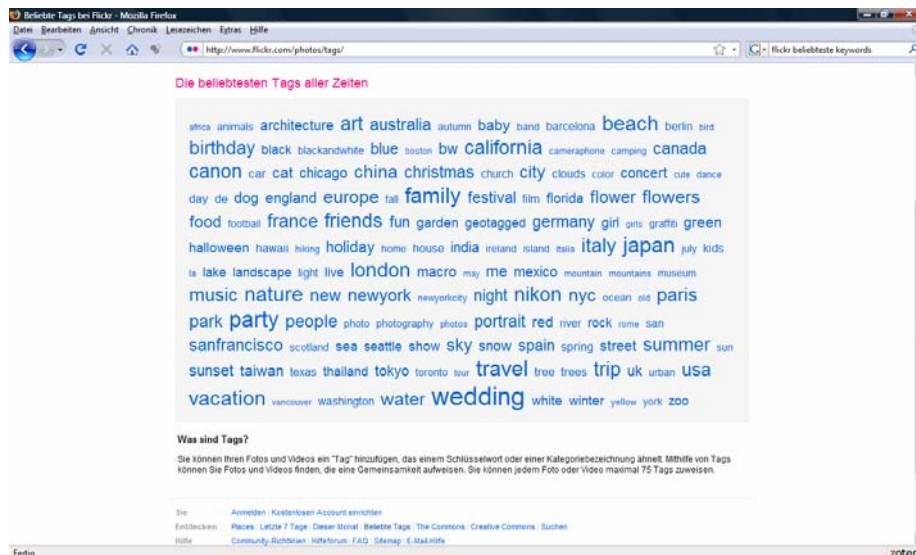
Beliebte Tags bei Flickr - Mozilla Firefox

Datei Bearbeiten Ansicht Chronik Lesezeichen Extras Hilfe

http://www.flickr.com/photos/tags/

flickr beliebteste keywords

Die beliebtesten Tags aller Zeiten

africa animals architecture art australia autumn baby band barcelona beach berlin bird birthday black blackandwhite blue boston bw california cameraphone camping canada canon car cat chicago china christmas church city clouds color concert cute dance day de dog england europe fall family festival film florida flower flowers food football france friends fun garden geotagged germany girl girls graffiti green halloween hawaii hiking holiday home house india ireland island italia italy japan july kids la lake landscape light live london macro may me mexico mountain mountains museum music nature new newyork newyorkcity night nikon nyc ocean old paris park party people photo photography photos portrait red river rock rome san sanfrancisco scotland sea seattle show sky snow spain spring street summer sun sunset taiwan texas thailand tokyo toronto tour travel tree trees trip uk urban usa vacation vancouver washington water wedding white winter yellow york zoo

Was sind Tags?

Sie können Ihren Fotos und Videos ein "Tag" hinzufügen, das einem Schlüsselwort oder einer Kategoriebezeichnung ähnelt. Mithilfe von Tags können Sie Fotos und Videos finden, die eine Gemeinsamkeit aufweisen. Sie können jedem Foto oder Video maximal 75 Tags zuweisen.

Sie Anmelden | Kostenlosen Account einrichten
Entdecken Places | Letzte 7 Tage | Dieser Monat | Beliebte Tags | The Commons | Creative Commons | Suchen
Hilfe Community-Richtlinien | Hilfeforum | FAQ | Sitemap | E-Mail-Hilfe

Fertig

zotero